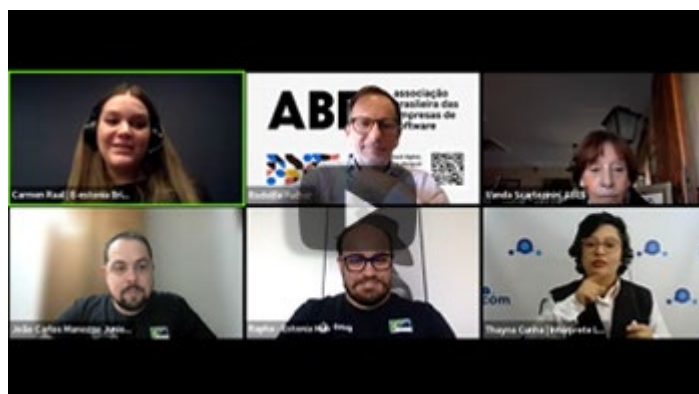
ABE
associação
brasileira das
empresas de
software

Carmen Raal | E-estonia Bri...
Rodolfo Fucher
Vanda Scartezini | ABES
João Carlos Mancuso Junio...
Rapha - Estonia H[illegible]
.com
Thayna Cunha | Intérprete L...